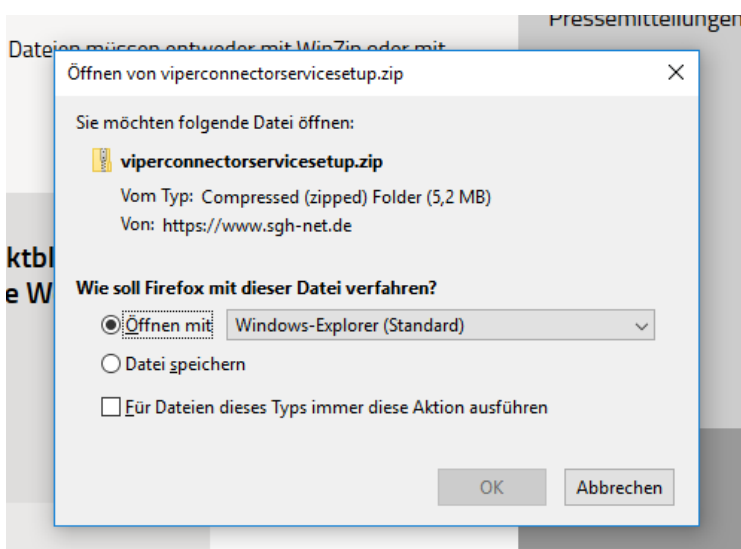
Pressemitteilungen

Dateien müssen entweder mit WinZip oder mit

ktbl
e W

Öffnen von viperconnectorservicesetup.zip

×

Sie möchten folgende Datei öffnen:

viperconnectorservicesetup.zip

Vom Typ: Compressed (zipped) Folder (5,2 MB)

Von: https://www.sgh-net.de

Wie soll Firefox mit dieser Datei verfahren?

Öffnen mit Windows-Explorer (Standard)

Datei speichern

Für Dateien dieses Typs immer diese Aktion ausführen

OK

Abbrechen